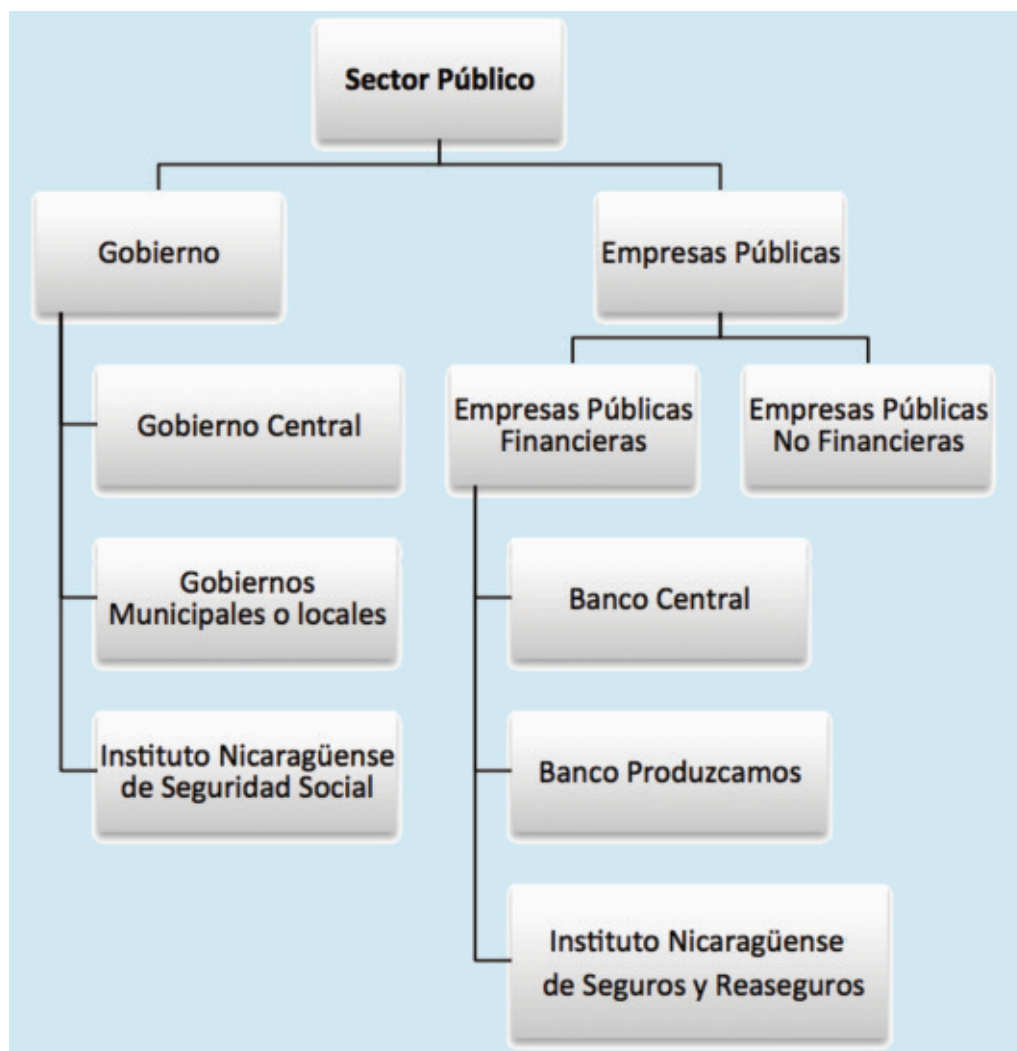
Sector Público

Gobierno

Gobierno Central

Gobiernos Municipales o locales

Instituto Nicaragüense de Seguridad Social

Empresas Públicas

Empresas Públicas Financieras

Banco Central

Banco Produzcamos

Instituto Nicaragüense de Seguros y Reaseguros

Empresas Públicas No Financieras